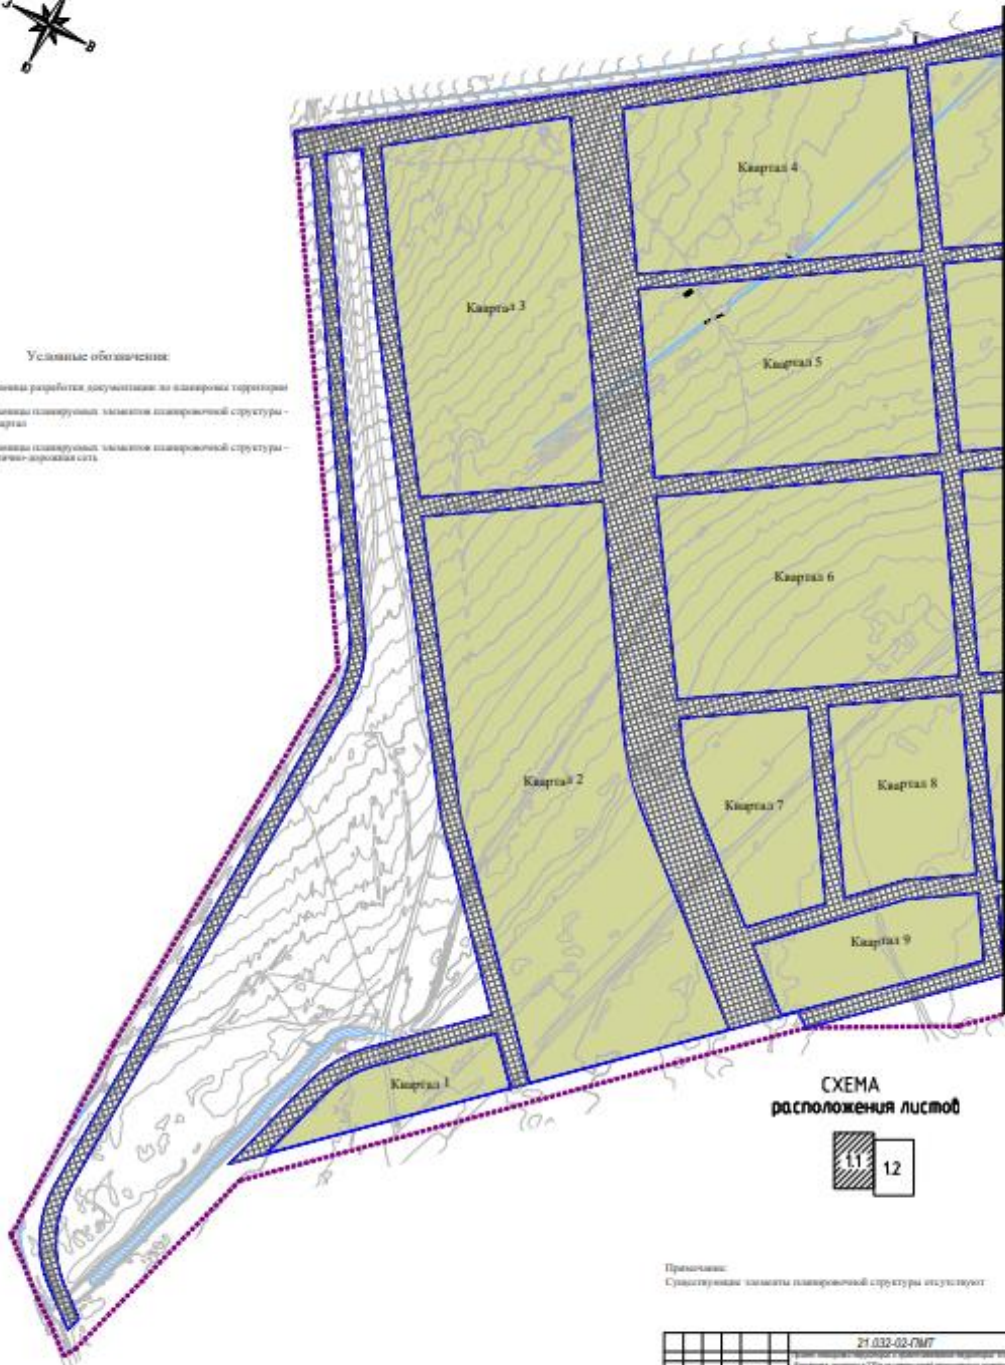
Ю
В
З

Условные обозначения:

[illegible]ницы разработки документации по планировке территории

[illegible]ницы планируемых элементов планировочной структуры - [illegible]ртал

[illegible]ницы планируемых элементов планировочной структуры - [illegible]лично-дорожная сеть

Квартал 4

Квартал 3

Квартал 5

Квартал 6

Квартал 2

Квартал 7

Квартал 8

Квартал 9

Квартал 1

СХЕМА
расположения листов

1.1

1.2

Примечание:
Существующие элементы планировочной структуры отсутствуют

21.032-02-ПМТ

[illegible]